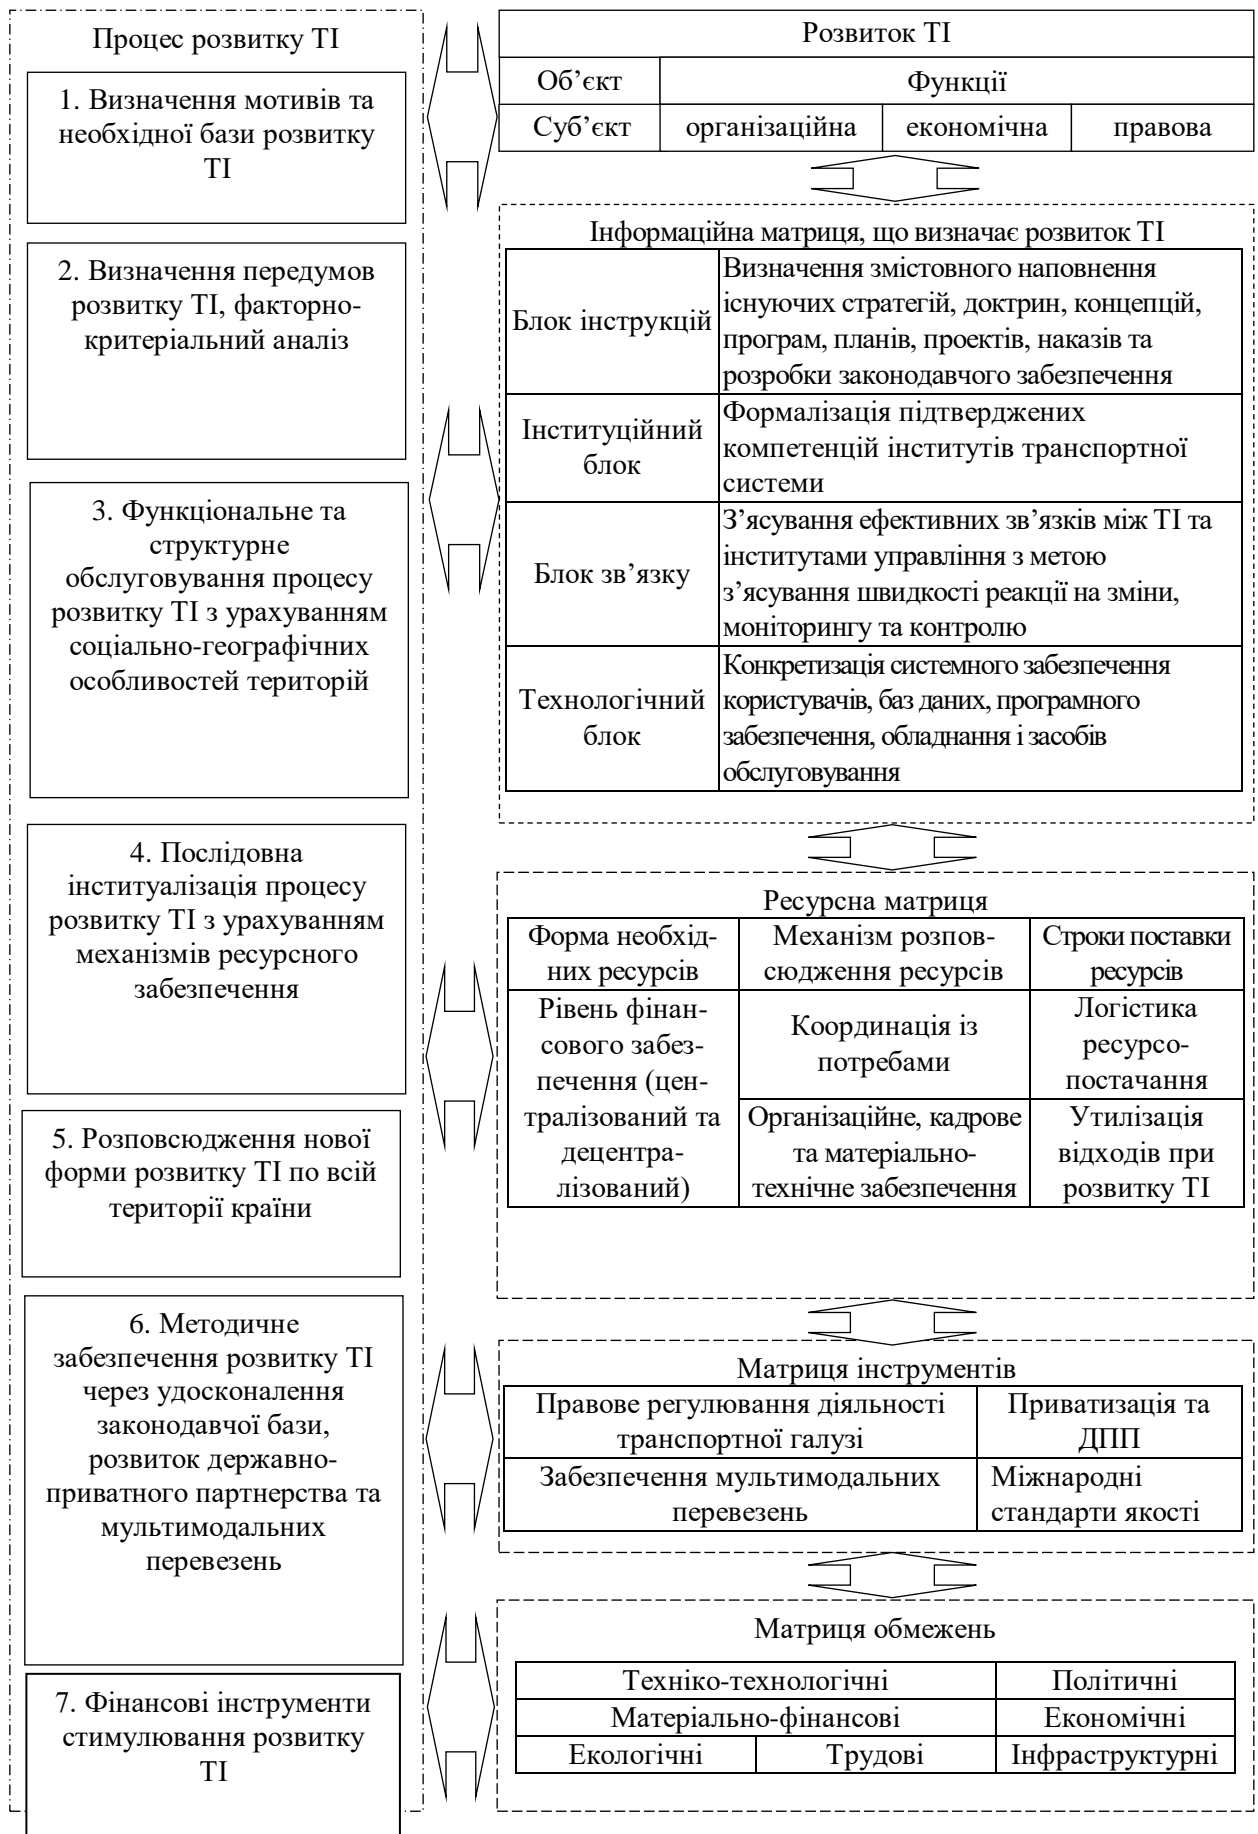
Процес розвитку ТІ

1. Визначення мотивів та необхідної бази розвитку ТІ

2. Визначення передумов розвитку ТІ, факторно-критеріальний аналіз

3. Функціональне та структурне обслуговування процесу розвитку ТІ з урахуванням соціально-географічних особливостей територій

4. Послідовна інституалізація процесу розвитку ТІ з урахуванням механізмів ресурсного забезпечення

5. Розповсюдження нової форми розвитку ТІ по всій території країни

6. Методичне забезпечення розвитку ТІ через удосконалення законодавчої бази, розвиток державно-приватного партнерства та мультимодальних перевезень

7. Фінансові інструменти стимулювання розвитку ТІ

Розвиток ТІ

| Об'єкт | Функції | | |
|---|---|---|---|
| Суб'єкт | організаційна | економічна | правова |

Інформаційна матриця, що визначає розвиток ТІ

| Блок інструкцій | Визначення змістовного наповнення існуючих стратегій, доктрин, концепцій, програм, планів, проектів, наказів та розробки законодавчого забезпечення |
|---|---|
| Інституційний блок | Формалізація підтверджених компетенцій інститутів транспортної системи |
| Блок зв'язку | З'ясування ефективних зв'язків між ТІ та інститутами управління з метою з'ясування швидкості реакції на зміни, моніторингу та контролю |
| Технологічний блок | Конкретизація системного забезпечення користувачів, баз даних, програмного забезпечення, обладнання і засобів обслуговування |

Ресурсна матриця

| Форма необхідних ресурсів | Механізм розповсюдження ресурсів | Строки поставки ресурсів |
|---|---|---|
| Рівень фінансового забезпечення (централізований та децентралізований) | Координація із потребами | Логістика ресурсопостачання |
| | Організаційне, кадрове та матеріально-технічне забезпечення | Утилізація відходів при розвитку ТІ |

Матриця інструментів

| Правове регулювання діяльності транспортної галузі | Приватизація та ДПП |
|---|---|
| Забезпечення мультимодальних перевезень | Міжнародні стандарти якості |

Матриця обмежень

| Техніко-технологічні | | Політичні |
|---|---|---|
| Матеріально-фінансові | | Економічні |
| Екологічні | Трудові | Інфраструктурні |